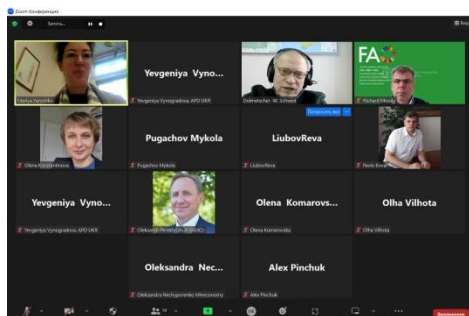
Zoom Конференция

Yevgeniya Vyno...

Yevgeniya Vynogradova, APD UKR

Dolmetscher: W. Schweiz

FA

Richard Wind

Pugachov Mykola

LiubovReva

Olena Kostyantinova

Pugachov Mykola

LiubovReva

Yevgeniya Vyno...

Olena Komarovs...

Olha Vilhota

Yevgeniya Vynogradova, APD UKR

Olena Komarovska

Olha Vilhota

Oleksandra Nec...

Alex Pinchuk

Oleksandra Nechyporenko Mirenzonory

Alex Pinchuk